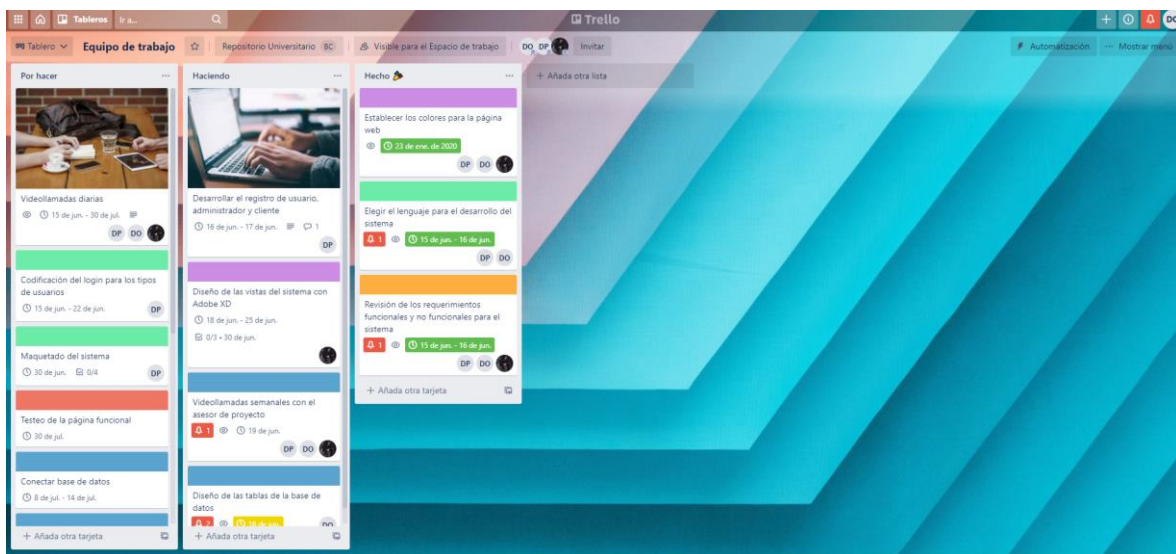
Tableros Ir a...

Trello

DO

Tablero Equipo de trabajo Repositorio Universitario BC Visible para el Espacio de trabajo DO DP Invitar

Automatización ··· Mostrar menú

Por hacer ···

Videollamadas diarias
15 de jun. - 30 de jul.
DP DO

Codificación del login para los tipos de usuarios
15 de jun. - 22 de jun.
DP

Maquetado del sistema
30 de jun. 0/4
DP

Testeo de la página funcional
30 de jul.

Conectar base de datos
8 de jul. - 14 de jul.

+ Añada otra tarjeta

Haciendo ···

Desarrollar el registro de usuario, administrador y cliente
16 de jun. - 17 de jun. 1
DP

Diseño de las vistas del sistema con Adobe XD
18 de jun. - 25 de jun.
0/3 • 30 de jun.

Videollamadas semanales con el asesor de proyecto
1 19 de jun.
DP DO

Diseño de las tablas de la base de datos
2 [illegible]
DO

+ Añada otra tarjeta

Hecho ···

Establecer los colores para la página web
23 de ene. de 2020
DP DO

Elegir el lenguaje para el desarrollo del sistema
1 15 de jun. - 16 de jun.
DP DO

Revisión de los requerimientos funcionales y no funcionales para el sistema
1 15 de jun. - 16 de jun.
DP DO

+ Añada otra tarjeta

+ Añada otra lista